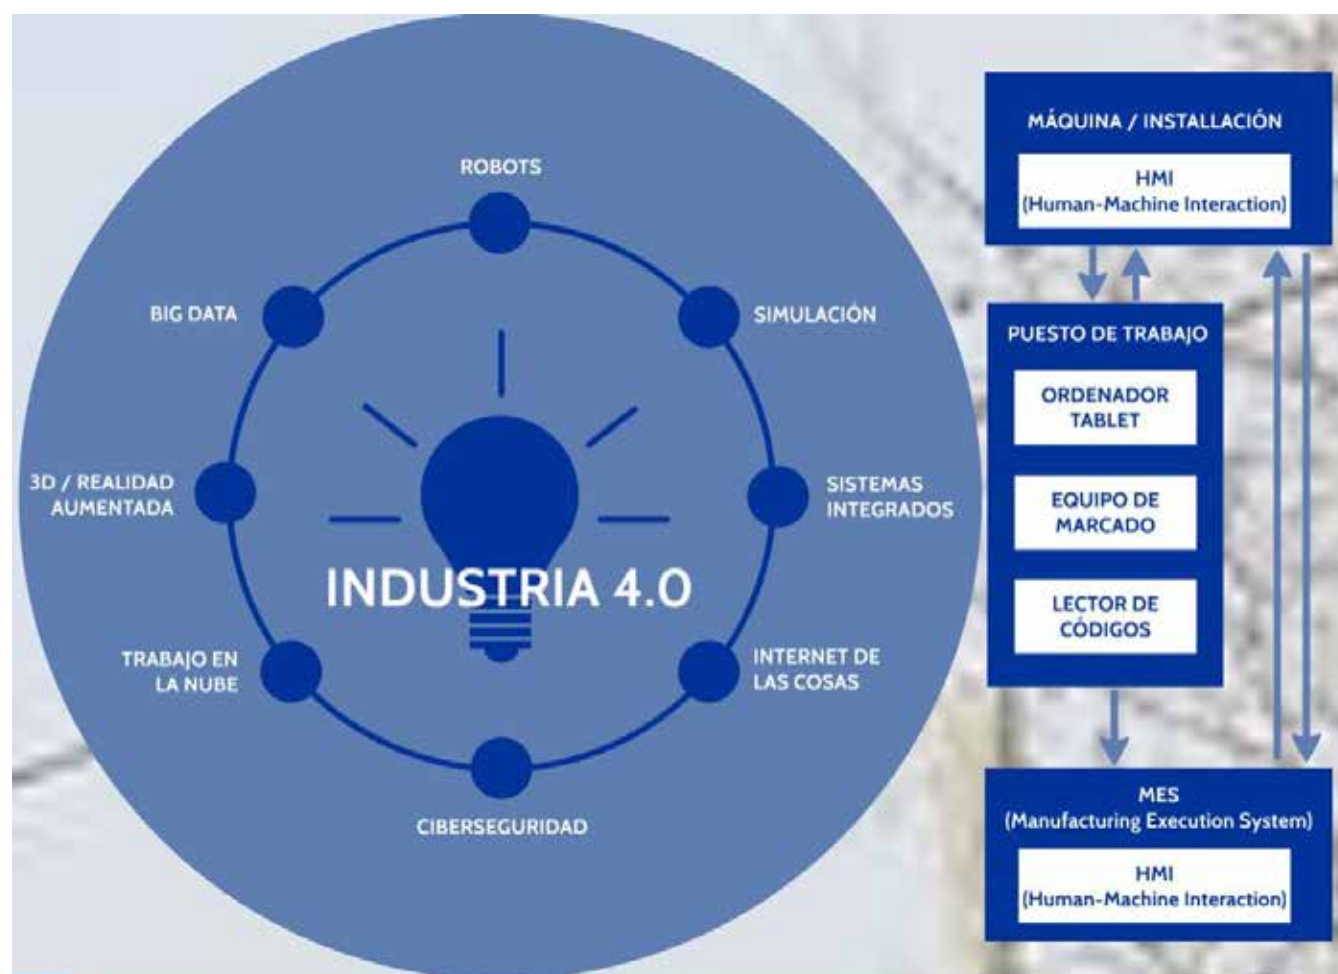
ROBOTS

BIG DATA

SIMULACIÓN

3D / REALIDAD AUMENTADA

SISTEMAS INTEGRADOS

INDUSTRIA 4.0

TRABAJO EN LA NUBE

INTERNET DE LAS COSAS

CIBERSEGURIDAD

MÁQUINA / INSTALLACIÓN

HMI
(Human-Machine Interaction)

PUESTO DE TRABAJO

ORDENADOR
TABLET

EQUIPO DE MARCADO

LECTOR DE CÓDIGOS

MES
(Manufacturing Execution System)

HMI
(Human-Machine Interaction)